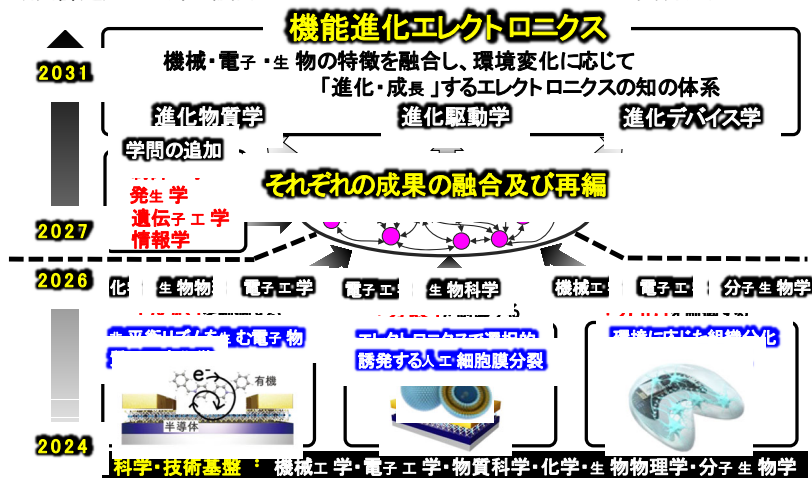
機能進化エレクトロニクス

2031

機械・電子・生物の特徴を融合し、環境変化に応じて「進化・成長」するエレクトロニクスの知の体系

進化物質学

進化駆動学

進化デバイス学

学問の追加

発生学
遺伝子工学
情報学

それぞれの成果の融合及び再編

2027

2026

化学 生物物理 電子工学

電子工学 生物科学

機械工学 電子工学 分子生物学

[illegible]

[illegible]

誘発する人工細胞膜分裂

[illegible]

e⁻

有機

半導体

2024

科学・技術基盤： 機械工学・電子工学・物質科学・化学・生物物理学・分子生物学